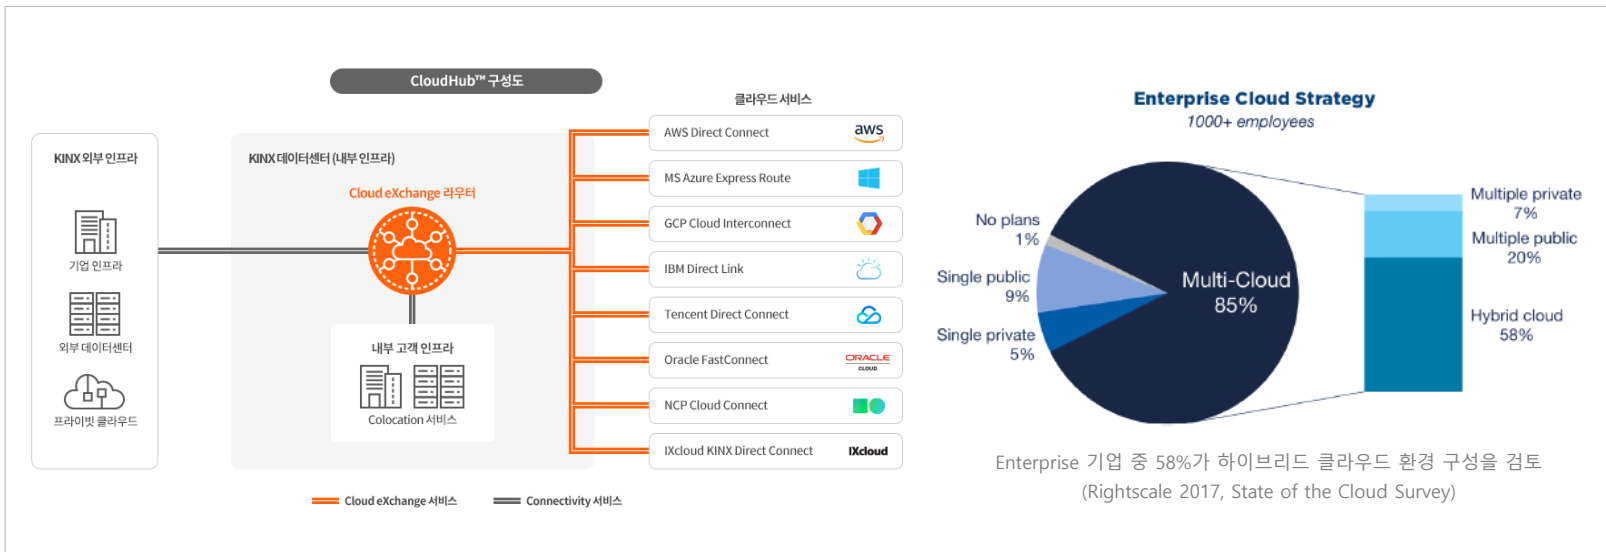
CloudHub™ 구성도

KINX 외부 인프라

기업 인프라

외부 데이터센터

프라이빗 클라우드

KINX 데이터센터 (내부 인프라)

Cloud eXchange 라우터

내부 고객 인프라

Colocation 서비스

클라우드 서비스

AWS Direct Connect aws

MS Azure Express Route

GCP Cloud Interconnect

IBM Direct Link

Tencent Direct Connect

Oracle FastConnect ORACLE CLOUD

NCP Cloud Connect

IXcloud KINX Direct Connect IXcloud

Cloud eXchange 서비스

Connectivity 서비스

Enterprise Cloud Strategy
1000+ employees

No plans 1%

Single public 9%

Single private 5%

Multi-Cloud 85%

Multiple private 7%

Multiple public 20%

Hybrid cloud 58%

Enterprise 기업 중 58%가 하이브리드 클라우드 환경 구성을 검토
(Rightscale 2017, State of the Cloud Survey)